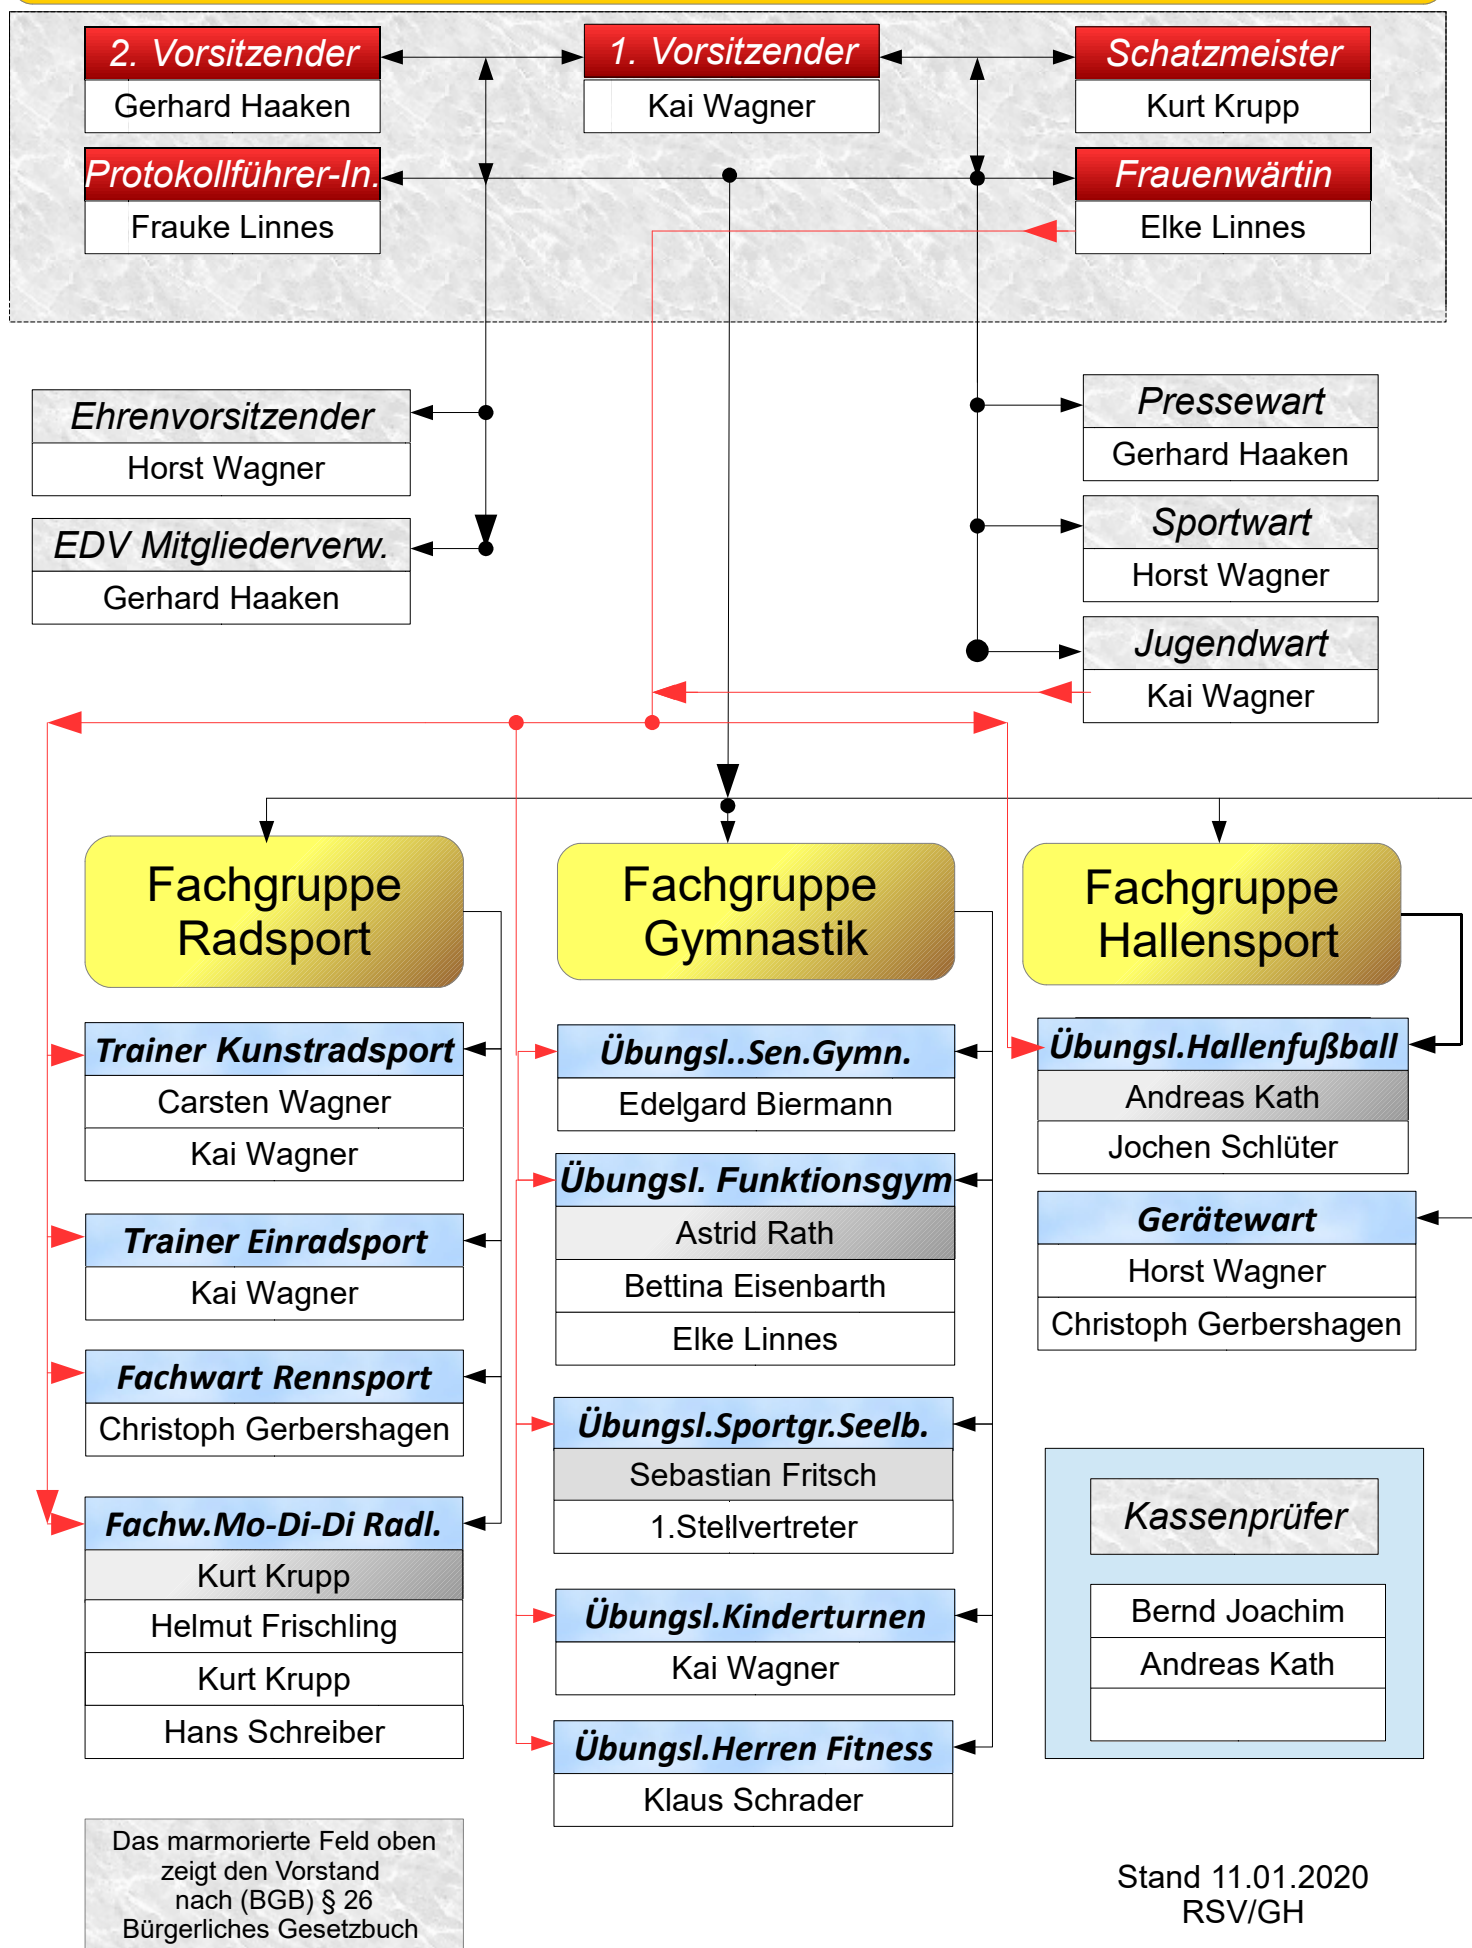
2. Vorsitzender
Gerhard Haaken

1. Vorsitzender
Kai Wagner

Schatzmeister
Kurt Krupp

Protokollführer-In.
Frauke Linnes

Frauenwärtin
Elke Linnes

Ehrenvorsitzender
Horst Wagner

EDV Mitgliederverw.
Gerhard Haaken

Pressewart
Gerhard Haaken

Sportwart
Horst Wagner

Jugendwart
Kai Wagner

Fachgruppe Radsport

Trainer Kunstradsport
Carsten Wagner
Kai Wagner

Trainer Einradsport
Kai Wagner

Fachwart Rennsport
Christoph Gerbershagen

Fachw.Mo-Di-Di Radl.
Kurt Krupp
Helmut Frischling
Kurt Krupp
Hans Schreiber

Fachgruppe Gymnastik

Übungsl..Sen.Gymn.
Edelgard Biermann

Übungsl. Funktionsgym
Astrid Rath
Bettina Eisenbarth
Elke Linnes

Übungsl.Sportgr.Seelb.
Sebastian Fritsch
1.Stellvertreter

Übungsl.Kinderturnen
Kai Wagner

Übungsl.Herren Fitness
Klaus Schrader

Fachgruppe Hallensport

Übungsl.Hallenfußball
Andreas Kath
Jochen Schlüter

Gerätewart
Horst Wagner
Christoph Gerbershagen

Kassenprüfer
Bernd Joachim
Andreas Kath

Das marmorierte Feld oben zeigt den Vorstand nach (BGB) § 26 Bürgerliches Gesetzbuch

Stand 11.01.2020
RSV/GH